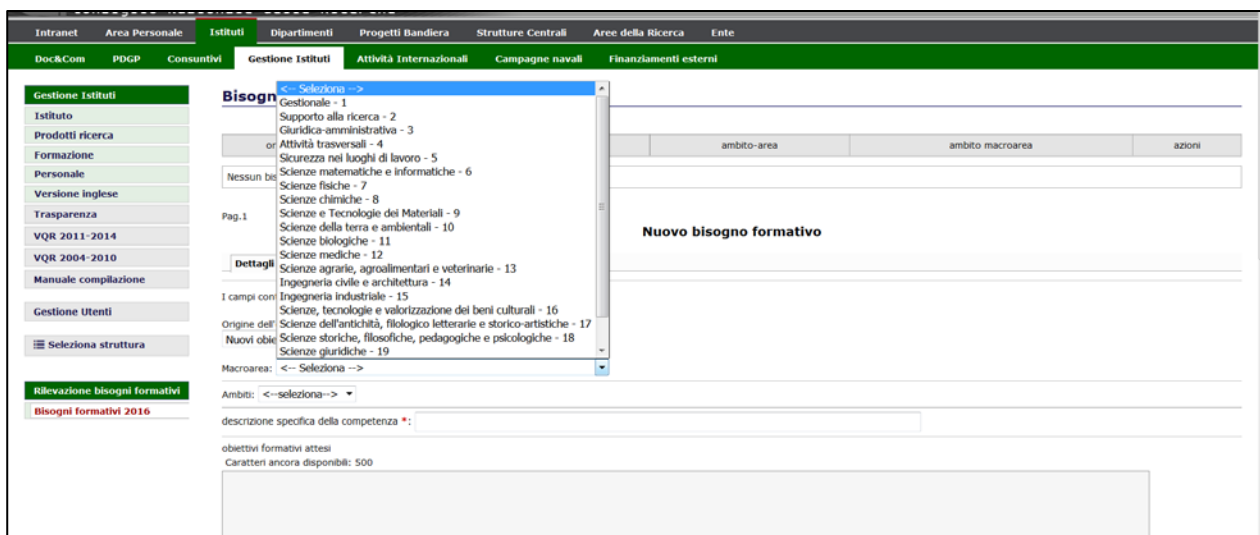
Intranet Area Personale Istituti Dipartimenti Progetti Bandiera Strutture Centrali Aree della Ricerca Ente

Doc&Com PDGP Consuntivi Gestione Istituti Attività Internazionali Campagne navali Finanziamenti esterni

Gestione Istituti
Istituto
Prodotti ricerca
Formazione
Personale
Versione inglese
Trasparenza
VQR 2011-2014
VQR 2004-2010
Manuale compilazione

Gestione Utenti

Seleziona struttura

Rilevazione bisogni formativi
Bisogni formativi 2016

Bisogn

| or | | ambito-area | ambito macroarea | azioni |
|---|---|---|---|---|

Nessun bis

Pag.1

Nuovo bisogno formativo

Dettagli

I campi con

Origine dell'
Nuovi obie

<-- Seleziona -->
Gestionale - 1
Supporto alla ricerca - 2
Giuridica-amministrativa - 3
Attività trasversali - 4
Sicurezza nei luoghi di lavoro - 5
Scienze matematiche e informatiche - 6
Scienze fisiche - 7
Scienze chimiche - 8
Scienze e Tecnologie dei Materiali - 9
Scienze della terra e ambientali - 10
Scienze biologiche - 11
Scienze mediche - 12
Scienze agrarie, agroalimentari e veterinarie - 13
Ingegneria civile e architettura - 14
Ingegneria industriale - 15
Scienze, tecnologie e valorizzazione dei beni culturali - 16
Scienze dell'antichità, filologico letterarie e storico-artistiche - 17
Scienze storiche, filosofiche, pedagogiche e psicologiche - 18
Scienze giuridiche - 19

Macroarea: <-- Seleziona -->

Ambiti: <--seleziona-->

descrizione specifica della competenza *:

obiettivi formativi attesi
Caratteri ancora disponibili: 500